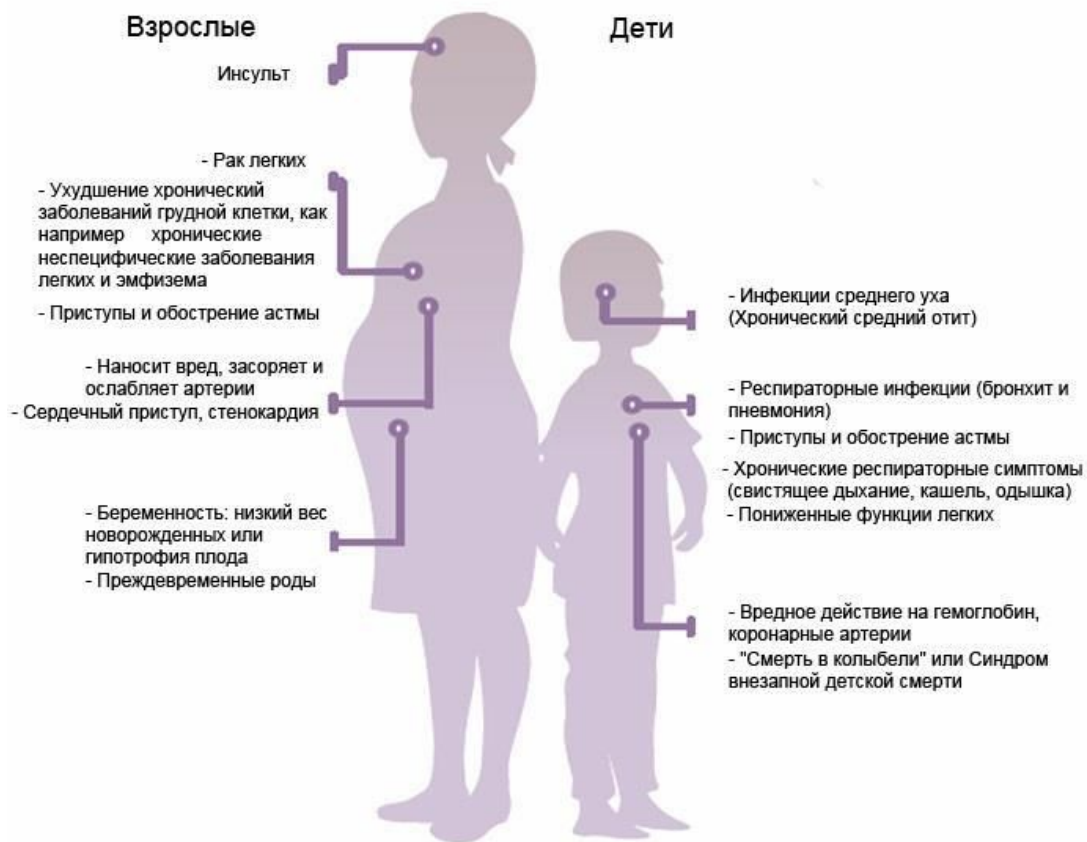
Взрослые

Дети

Инсульт

- Рак легких

- Ухудшение хронический заболеваний грудной клетки, как например хронические неспецифические заболевания легких и эмфизема

- Приступы и обострение астмы

- Наносит вред, засоряет и ослабляет артерии

- Сердечный приступ, стенокардия

- Беременность: низкий вес новорожденных или гипотрофия плода

- Преждевременные роды

- Инфекции среднего уха (Хронический средний отит)

- Респираторные инфекции (бронхит и пневмония)

- Приступы и обострение астмы

- Хронические респираторные симптомы (свистящее дыхание, кашель, одышка)

- Пониженные функции легких

- Вредное действие на гемоглобин, коронарные артерии

- "Смерть в колыбели" или Синдром внезапной детской смерти